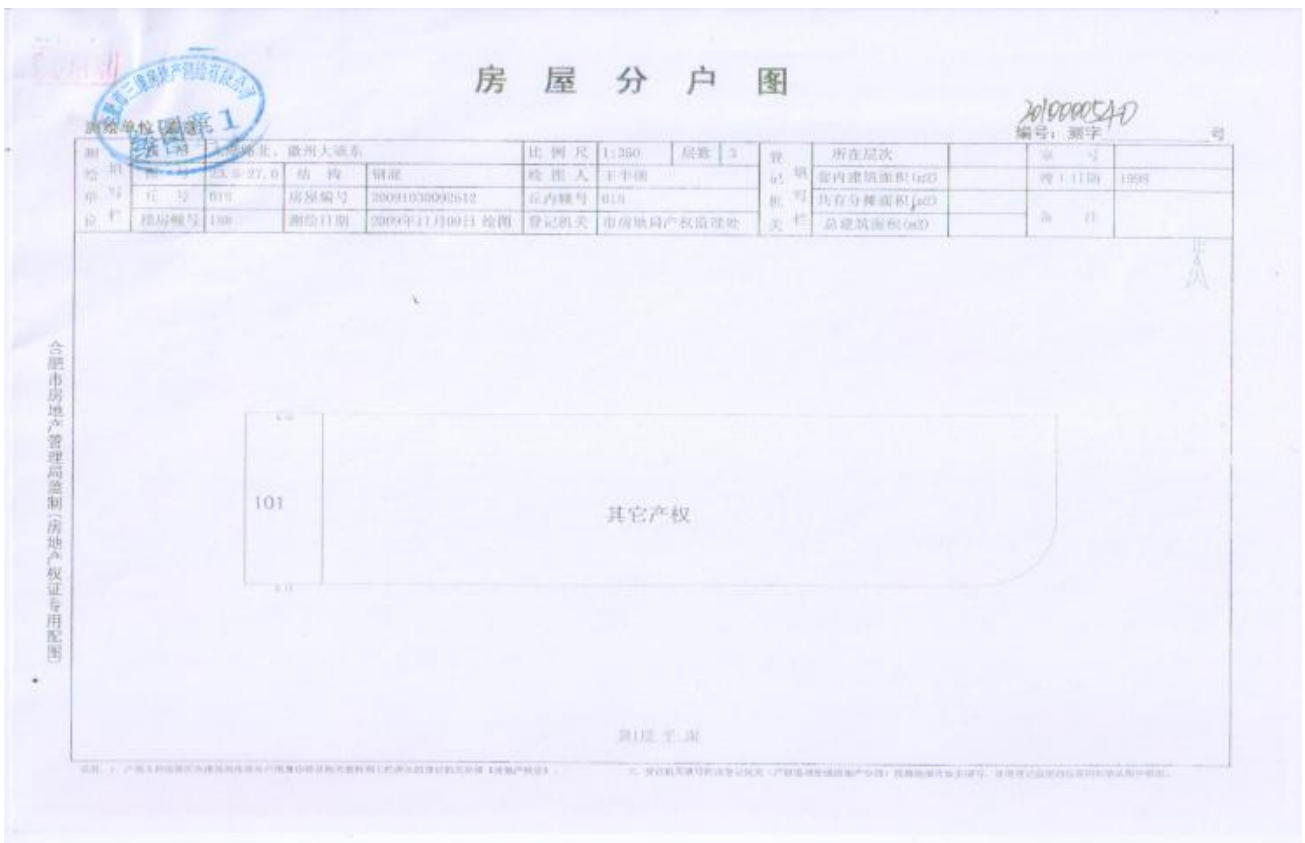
房 屋 分 户 图

3019000540
编号：测字 号

测绘单位(盖章)

| 测绘单位 | 坐落 | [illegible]路北，徽州大道东 | | | 比例尺 | 1:250 | 层数 | 3 | 登记机关填写栏 | 所在层次 | | 幢号 | |
|---|---|---|---|---|---|---|---|---|---|---|---|---|---|
| | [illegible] | 23.5-27.0 | 结构 | 钢混 | 绘图人 | 王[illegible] | | | | 套内建筑面积(m²) | | 竣工日期 | 1998 |
| | 户号 | 019 | 房屋编号 | 20091030092612 | 丘内幢号 | 019 | | | | 共有分摊面积(m²) | | 备注 | |
| | 总房幢号 | 100 | 测绘日期 | 2009年11月09日 绘图 | 登记机关 | 市房地局产权监理处 | | | | 总建筑面积(m²) | | | |

北

合肥市房地产管理局监制（房地产权证专用配图）

101

其它产权

第1层 平面

说明：1. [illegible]
2. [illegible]